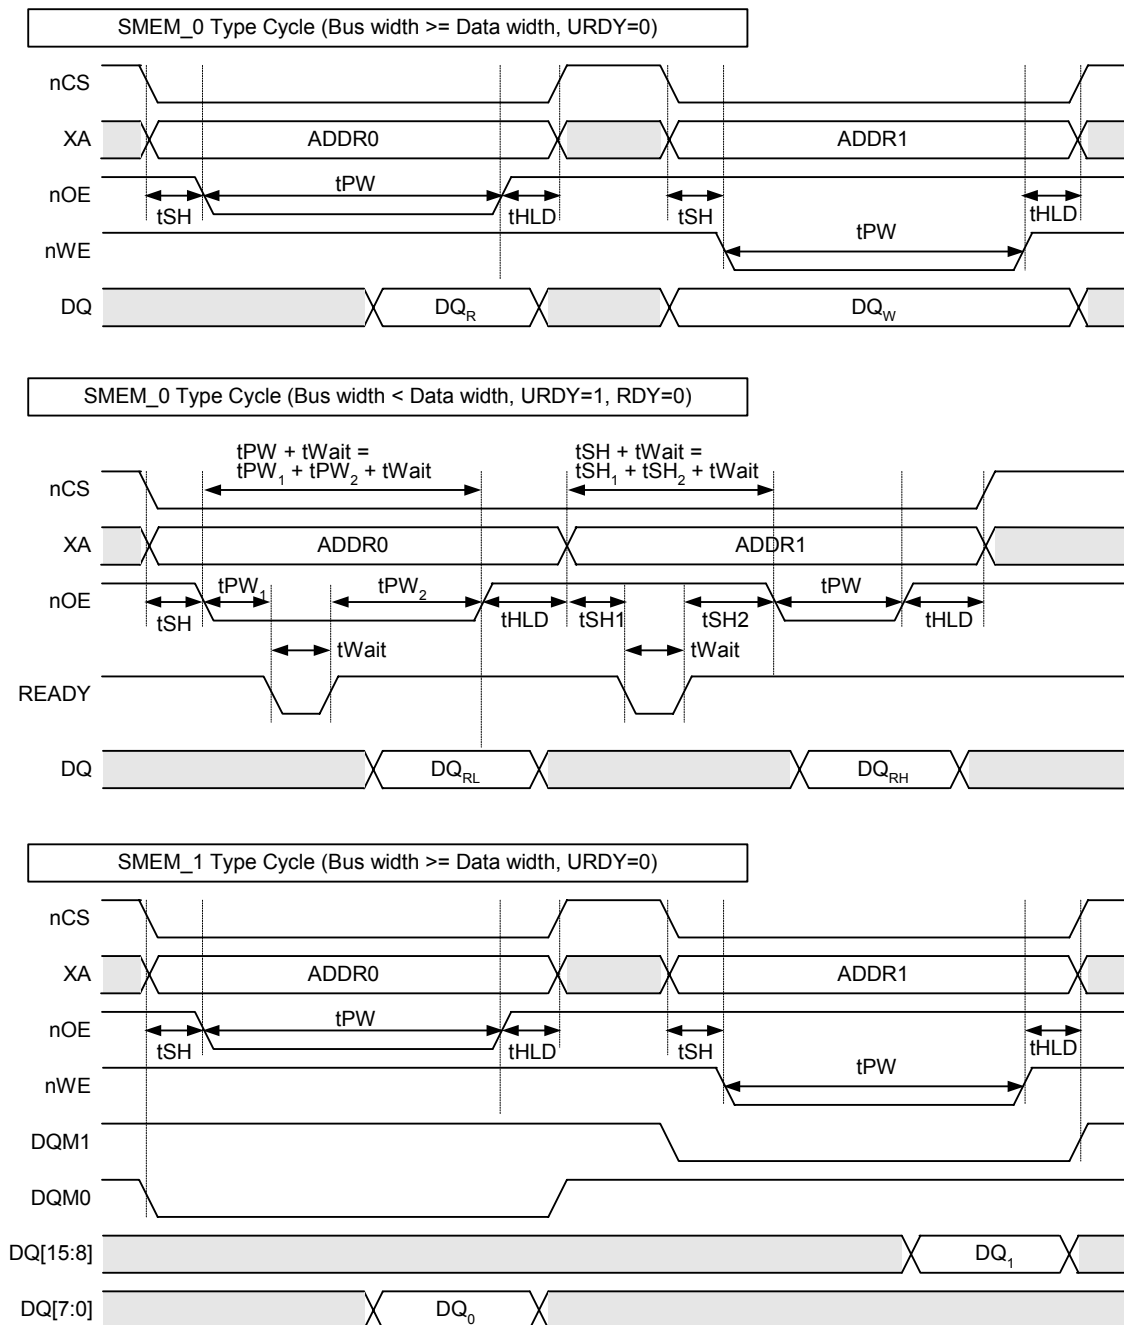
SMEM_0 Type Cycle (Bus width >= Data width, URDY=0)

nCS
XA
ADDR0
ADDR1
nOE
tPW
tSH
tHLD
tSH
tHLD
nWE
tPW
DQ
$DQ_R$
$DQ_W$

SMEM_0 Type Cycle (Bus width < Data width, URDY=1, RDY=0)

tPW + tWait = $tPW_1$ + $tPW_2$ + tWait
tSH + tWait = $tSH_1$ + $tSH_2$ + tWait
nCS
XA
ADDR0
ADDR1
nOE
$tPW_1$
$tPW_2$
tPW
tSH
tHLD
tSH1
tSH2
tHLD
tWait
tWait
READY
DQ
$DQ_{RL}$
$DQ_{RH}$

SMEM_1 Type Cycle (Bus width >= Data width, URDY=0)

nCS
XA
ADDR0
ADDR1
nOE
tPW
tSH
tHLD
tSH
tHLD
nWE
tPW
DQM1
DQM0
DQ[15:8]
$DQ_1$
DQ[7:0]
$DQ_0$